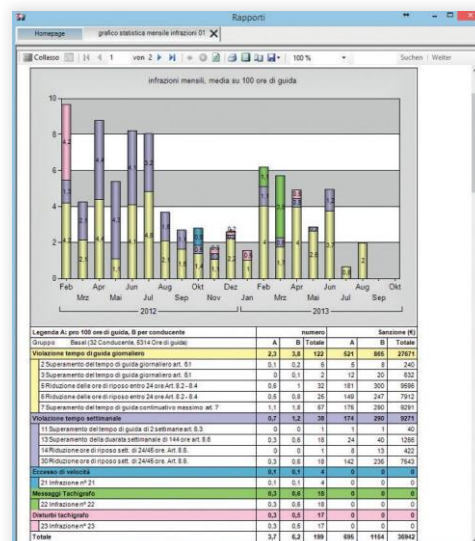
Rapporti

Homepage | grafico statistica mensile infrazioni 01

Collasso | 1 von 2 | 100 % | Suchen | Weiter

infrazioni mensili, media su 100 ore di guida

10
8
6
4
2
0

Feb Apr Jun Jul Sep Nov Dez Jan Mar Mai Jul Sep Okt
Mrz Mai Jul Aug Okt Feb Apr Jun Aug

2012 — 2013

| Legenda A: pro 100 ore di guida, B per conducente | numero | | | Sanzione (€) | | |
|---|---|---|---|---|---|---|
| Gruppo Basel (32 Conducente, 5314 Ore di guida) | A | B | Totale | A | B | Totale |
| Violazione tempo di guida giornaliero | 2,3 | 3,8 | 122 | 521 | 865 | 27671 |
| 2 Superamento del tempo di guida giornaliero art. 6.1 | 0,1 | 0,2 | 6 | 5 | 8 | 240 |
| 3 Superamento del tempo di guida giornaliero art. 6.1 | 0 | 0,1 | 2 | 12 | 20 | 632 |
| 5 Riduzione delle ore di riposo entro 24 ore Art. 8.2 - 8.4 | 0,6 | 1 | 32 | 181 | 300 | 9596 |
| 6 Riduzione delle ore di riposo entro 24 ore Art. 8.2 - 8.4 | 0,5 | 0,8 | 26 | 149 | 247 | 7912 |
| 7 Superamento del tempo di guida continuativo massimo art. 7 | 1,1 | 1,6 | 67 | 176 | 290 | 9291 |
| Violazione tempo settimanale | 0,7 | 1,2 | 38 | 174 | 290 | 9271 |
| 11 Superamento del tempo di guida di 2 settimane art. 6.3 | 0 | 0 | 1 | 1 | 1 | 40 |
| 13 Superamento della durata settimanale di 144 ore art. 8.6 | 0,3 | 0,6 | 18 | 24 | 40 | 1266 |
| 14 Riduzione ore di riposo sett. di 24/45 ore. Art. 8.6 | 0 | 0 | 1 | 8 | 13 | 422 |
| 30 Riduzione ore di riposo sett. di 24/45 ore. Art. 8.6 | 0,3 | 0,6 | 18 | 142 | 236 | 7543 |
| Eccesso di velocità | 0,1 | 0,1 | 4 | 0 | 0 | 0 |
| 21 Infrazione nº 21 | 0,1 | 0,1 | 4 | 0 | 0 | 0 |
| Messaggi Tachigrafo | 0,3 | 0,6 | 18 | 0 | 0 | 0 |
| 22 Infrazione nº 22 | 0,3 | 0,6 | 18 | 0 | 0 | 0 |
| Disturbi tachigrafo | 0,3 | 0,5 | 17 | 0 | 0 | 0 |
| 23 Infrazione nº 23 | 0,3 | 0,5 | 17 | 0 | 0 | 0 |
| Totale | 3,7 | 6,2 | 199 | 695 | 1154 | 36942 |